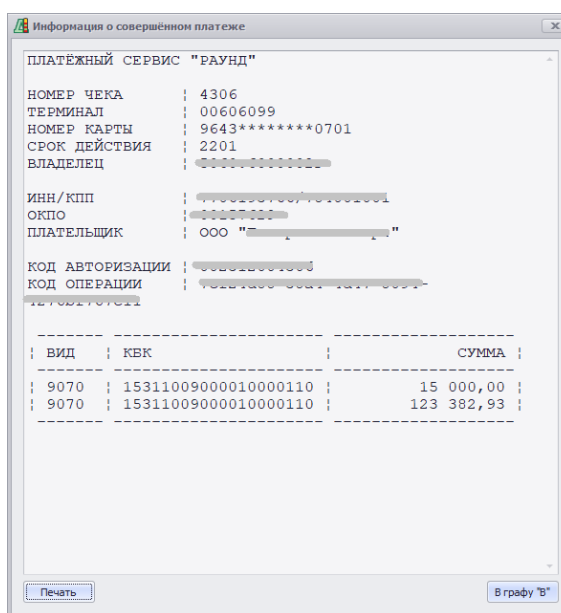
Информация о совершённом платеже

ПЛАТЁЖНЫЙ СЕРВИС "РАУНД"

НОМЕР ЧЕКА ¦ 4306
ТЕРМИНАЛ ¦ 00606099
НОМЕР КАРТЫ ¦ 9643********0701
СРОК ДЕЙСТВИЯ ¦ 2201
ВЛАДЕЛЕЦ ¦ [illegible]

ИНН/КПП ¦ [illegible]
ОКПО ¦ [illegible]
ПЛАТЕЛЬЩИК ¦ ООО "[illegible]"

КОД АВТОРИЗАЦИИ ¦ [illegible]
КОД ОПЕРАЦИИ ¦ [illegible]

| ВИД | КБК | СУММА |
|---|---|---|
| 9070 | 15311009000010000110 | 15 000,00 |
| 9070 | 15311009000010000110 | 123 382,93 |

Печать

В графу "В"